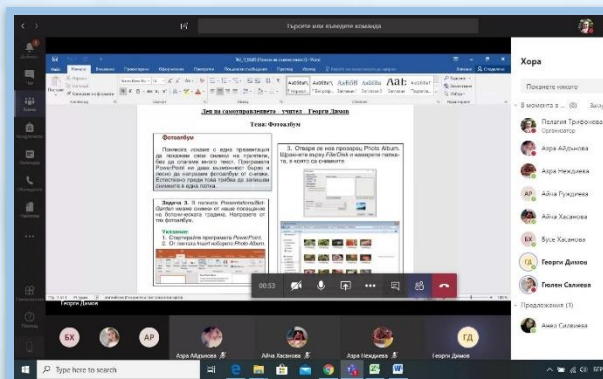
Търсете или въведете команда

Хора

Поканете някого

В момента в... Заглуш

Полагия Трифонова
Организатор

Азра Адънова

Азра Неждиева

АР Айна Рухдиева

Айча Хасанова

БХ Бусе Хасанова

ГД Георги Димов

Гюлен Салиева

Предложения (1)

Анис Салиева

Ден на самоуправлението - учител Георги Димов

Тема: Фотоалбум

Фотоалбум

Понякога искаме с една презентация да покажем своя снимки на приятели, без да слагаме много текст. Програмата PowerPoint ни дава възможност бързо и лесно да направим фотоалбум от снимки. Естествено преди това трябва да запишем снимките в една папка.

3. Отваря се нов прозорец Photo Album. Щракнете върху File/Disk и намерете папката, в която са снимките

Задача 3. В папката Presentations/Botanical Garden имаме снимки от наше посещение на Ботаническата градина. Направете от тях фотоалбум.

Указания
1. Стартирайте програмата PowerPoint.
2. От менюто Insert изберете Photo Album.

00:53

Георги Димов

БХ

АР

Азра Адънова

Айча Хасанова

Азра Неждиева

ГД

Георги Димов

Type here to search